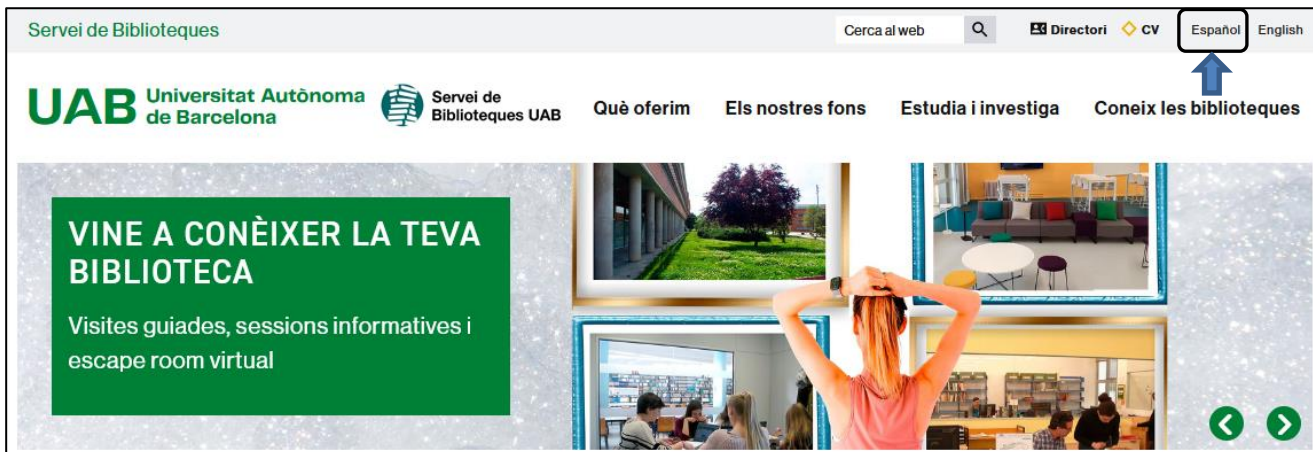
Servei de Biblioteques

Cerca al web

Directori CV Español English

UAB Universitat Autònoma de Barcelona

Servei de Biblioteques UAB

Què oferim Els nostres fons Estudia i investiga Coneix les biblioteques

VINE A CONÈIXER LA TEVA BIBLIOTECA

Visites guiades, sessions informatives i escape room virtual